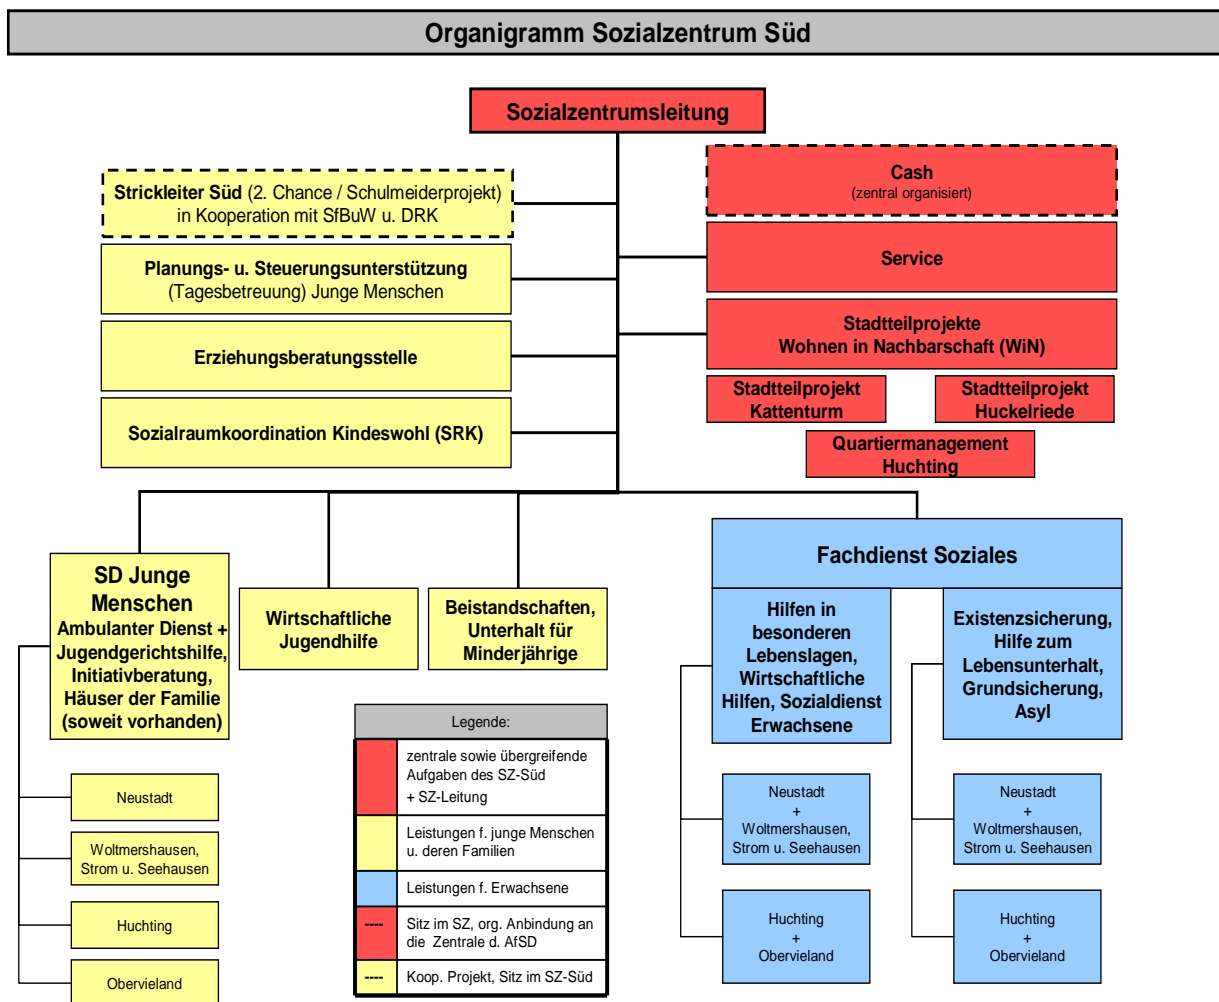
Organigramm Sozialzentrum Süd

Sozialzentrumsleitung

Strickleiter Süd (2. Chance / Schulmeiderprojekt) in Kooperation mit SfBuW u. DRK

Planungs- u. Steuerungsunterstützung (Tagesbetreuung) Junge Menschen

Erziehungsberatungsstelle

Sozialraumkoordination Kindeswohl (SRK)

Cash (zentral organisiert)

Service

Stadtteilprojekte Wohnen in Nachbarschaft (WiN)

Stadtteilprojekt Kattenturm

Stadtteilprojekt Huckelriede

Quartiermanagement Huchting

SD Junge Menschen Ambulanter Dienst + Jugendgerichtshilfe, Initiativberatung, Häuser der Familie (soweit vorhanden)

Wirtschaftliche Jugendhilfe

Beistandschaften, Unterhalt für Minderjährige

Fachdienst Soziales

Hilfen in besonderen Lebenslagen, Wirtschaftliche Hilfen, Sozialdienst Erwachsene

Existenzsicherung, Hilfe zum Lebensunterhalt, Grundsicherung, Asyl

Neustadt

Woltmershausen, Strom u. Seehausen

Huchting

Obervieland

Legende:

| | |
|---|---|
| | zentrale sowie übergreifende Aufgaben des SZ-Süd + SZ-Leitung |
| | Leistungen f. junge Menschen u. deren Familien |
| | Leistungen f. Erwachsene |
| ---- | Sitz im SZ, org. Anbindung an die Zentrale d. AfSD |
| ---- | Koop. Projekt, Sitz im SZ-Süd |

Neustadt + Woltmershausen, Strom u. Seehausen

Huchting + Obervieland

Neustadt + Woltmershausen, Strom u. Seehausen

Huchting + Obervieland